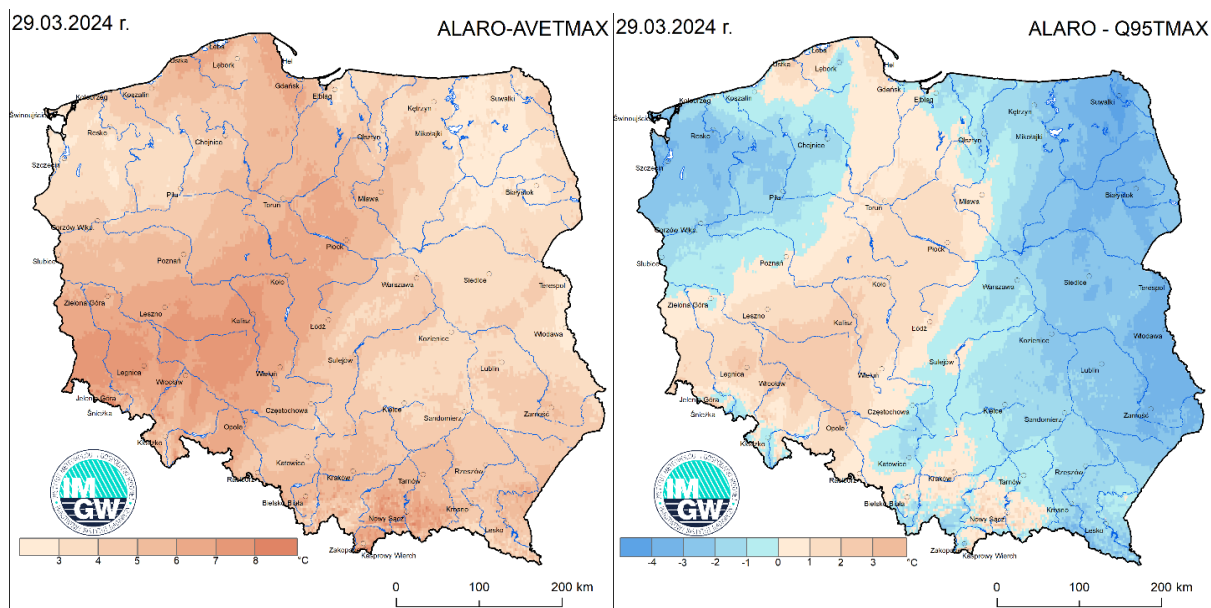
29.03.2024 r.

ALARO-AVETMAX

Łeba
Lębork
Hel
Gdańsk
Elbląg
Kołobrzeg
Koszalin
Kętrzyn
Suwałki
Świnoujście
Resko
Olsztyn
Mikołajki
Chojnice
Szczecin
Piła
Mława
Białystok
Toruń
Gorzów Wlkp.
Płock
Słubice
Poznań
Siedlce
Koło
Warszawa
Terespol
Zielona Góra
Leszno
Kalisz
Łódź
Kozienice
Włodawa
Sulejów
Legnica
Lublin
Wrocław
Wieluń
Jelenia Góra
Śnieżka
Częstochowa
Kielce
Sandomierz
Zamość
Kłodzko
Opole
Katowice
Rzeszów
Racibórz
Kraków
Tarnów
Bielsko Biała
Krosno
Nowy Sącz
Lesko
Zakopane
Kasprowy Wierch

IMGW

3 4 5 6 7 8 °C

29.03.2024 r.

ALARO - Q95TMAX

-4 -3 -2 -1 0 1 2 3 °C

0 100 200 km

0 100 200 km